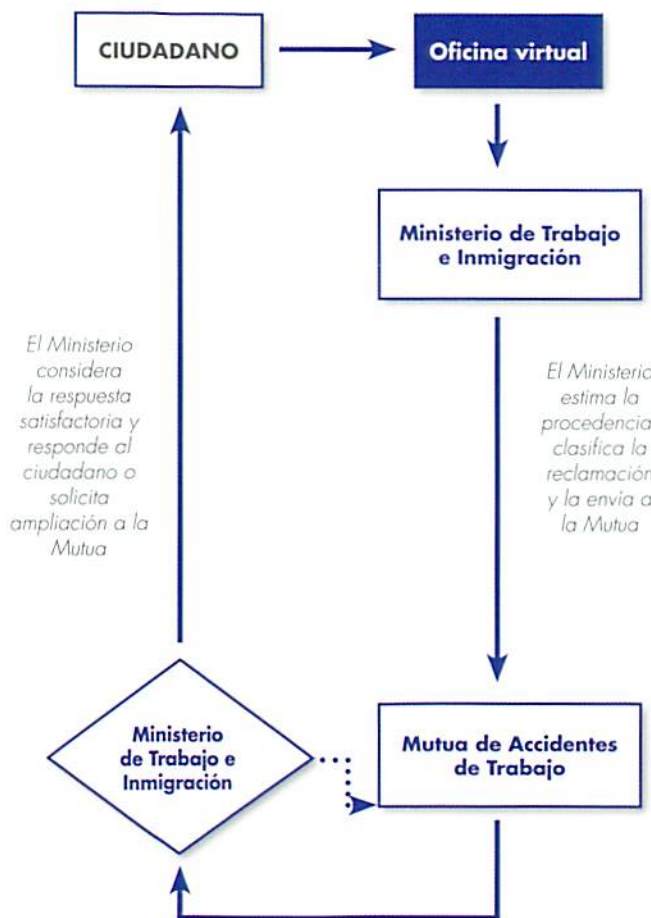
CIUDADANO

Oficina virtual

Ministerio de Trabajo e Inmigración

El Ministerio considera la respuesta satisfactoria y responde al ciudadano o solicita ampliación a la Mutua

El Ministerio estima la procedencia, clasifica la reclamación y la envía a la Mutua

Ministerio de Trabajo e Inmigración

Mutua de Accidentes de Trabajo